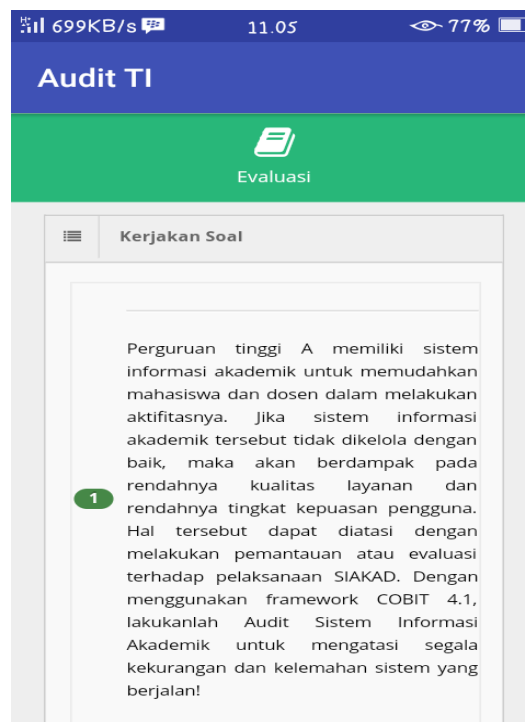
H
.ıl 699KB/s 11.05 77%

Audit TI

Evaluasi

Kerjakan Soal

1

Perguruan tinggi A memiliki sistem informasi akademik untuk memudahkan mahasiswa dan dosen dalam melakukan aktifitasnya. Jika sistem informasi akademik tersebut tidak dikelola dengan baik, maka akan berdampak pada rendahnya kualitas layanan dan rendahnya tingkat kepuasan pengguna. Hal tersebut dapat diatasi dengan melakukan pemantauan atau evaluasi terhadap pelaksanaan SIAKAD. Dengan menggunakan framework COBIT 4.1, lakukanlah Audit Sistem Informasi Akademik untuk mengatasi segala kekurangan dan kelemahan sistem yang berjalan!